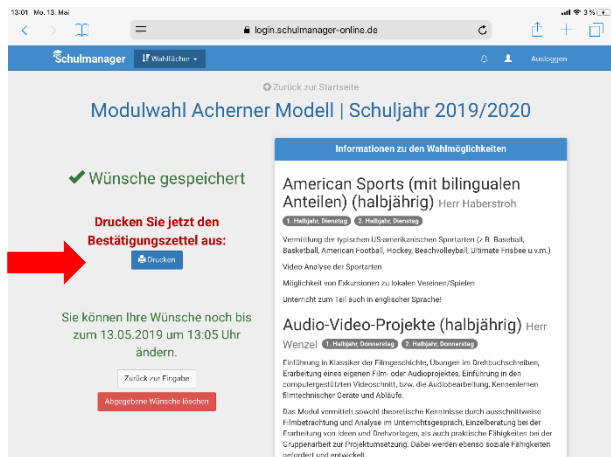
13:01 Mo. 13. Mai

3 %

login.schulmanager-online.de

Schulmanager

Wahlfächer

Ausloggen

Zurück zur Startseite

Modulwahl Acherner Modell | Schuljahr 2019/2020

Wünsche gespeichert

Drucken Sie jetzt den Bestätigungszettel aus:

Drucken

Sie können Ihre Wünsche noch bis zum 13.05.2019 um 13:05 Uhr ändern.

Zurück zur Eingabe

Abgegebene Wünsche löschen

Informationen zu den Wahlmöglichkeiten

American Sports (mit bilingualen Anteilen) (halbjährig) Herr Haberstroh

1. Halbjahr, Dienstag 2. Halbjahr, Dienstag

Vermittlung der typischen US-amerikanischen Sportarten (z. B. Baseball, Basketball, American Football, Hockey, Beachvolleyball, Ultimate Frisbee u.v.m.)

Video Analyse der Sportarten

Möglichkeit von Exkursionen zu lokalen Vereinen/Spielen

Unterricht zum Teil auch in englischer Sprache!

Audio-Video-Projekte (halbjährig) Herr Wenzel

1. Halbjahr, Donnerstag 2. Halbjahr, Donnerstag

Einführung in Klassiker der Filmgeschichte, Übungen im Drehbuchschreiben, Erarbeitung eines eigenen Film- oder Audioprojektes, Einführung in den computergestützten Videoschnitt, bzw. die Audiobearbeitung, Kennenlernen filmtechnischer Geräte und Abläufe.

Das Modul vermittelt sowohl theoretische Kenntnisse durch ausschnittweise Filmbetrachtung und Analyse im Unterrichtsgespräch, Einzelberatung bei der Erarbeitung von Ideen und Drehvorlagen, als auch praktische Fähigkeiten bei der Gruppenarbeit zur Projektumsetzung. Dabei werden ebenso soziale Fähigkeiten gefordert und entwickelt.